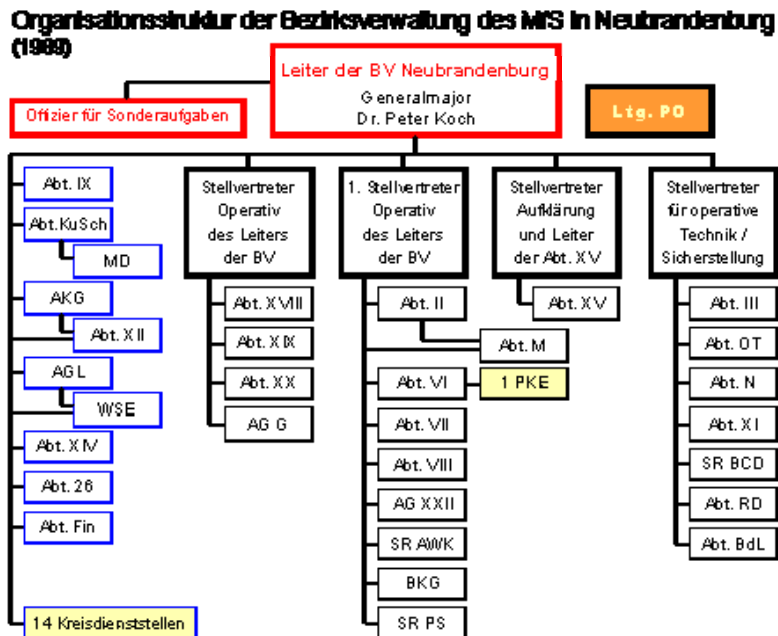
Organisationsstruktur der Bezirksverwaltung des MfS in Neubrandenburg (1989)

Leiter der BV Neubrandenburg
Generalmajor
Dr. Peter Koch

Offizier für Sonderaufgaben

Ltg. PO

Abt. IX
Abt. KuSch
MD
AKG
Abt. XII
AGL
WSE
Abt. XIV
Abt. 26
Abt. Fin
14 Kreisdienststellen

Stellvertreter Operativ des Leiters der BV
Abt. XVIII
Abt. XIX
Abt. XX
AG G

1. Stellvertreter Operativ des Leiters der BV
Abt. II
Abt. M
Abt. VI
1 PKE
Abt. VII
Abt. VIII
AG XXII
SR AWK
BKG
SR PS

Stellvertreter Aufklärung und Leiter der Abt. XV
Abt. XV

Stellvertreter für operative Technik / Sicherstellung
Abt. III
Abt. OT
Abt. N
Abt. XI
SR BCD
Abt. RD
Abt. BdL